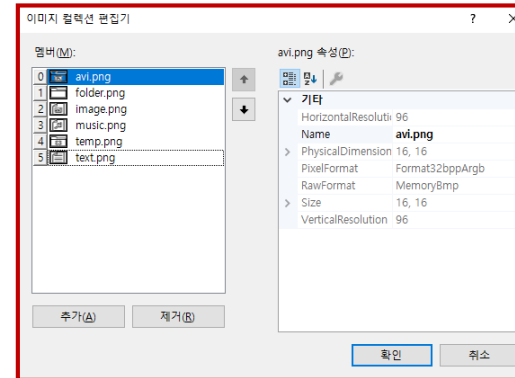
이미지 컬렉션 편집기

?

×

멤버(M):

0 avi.png
1 folder.png
2 image.png
3 music.png
4 temp.png
5 text.png

avi.png 속성(P):

기타

| | |
|---|---|
| HorizontalResoluti | 96 |
| Name | avi.png |
| PhysicalDimension | 16, 16 |
| PixelFormat | Format32bppArgb |
| RawFormat | MemoryBmp |
| Size | 16, 16 |
| VerticalResolution | 96 |

추가(A)

제거(R)

확인

취소